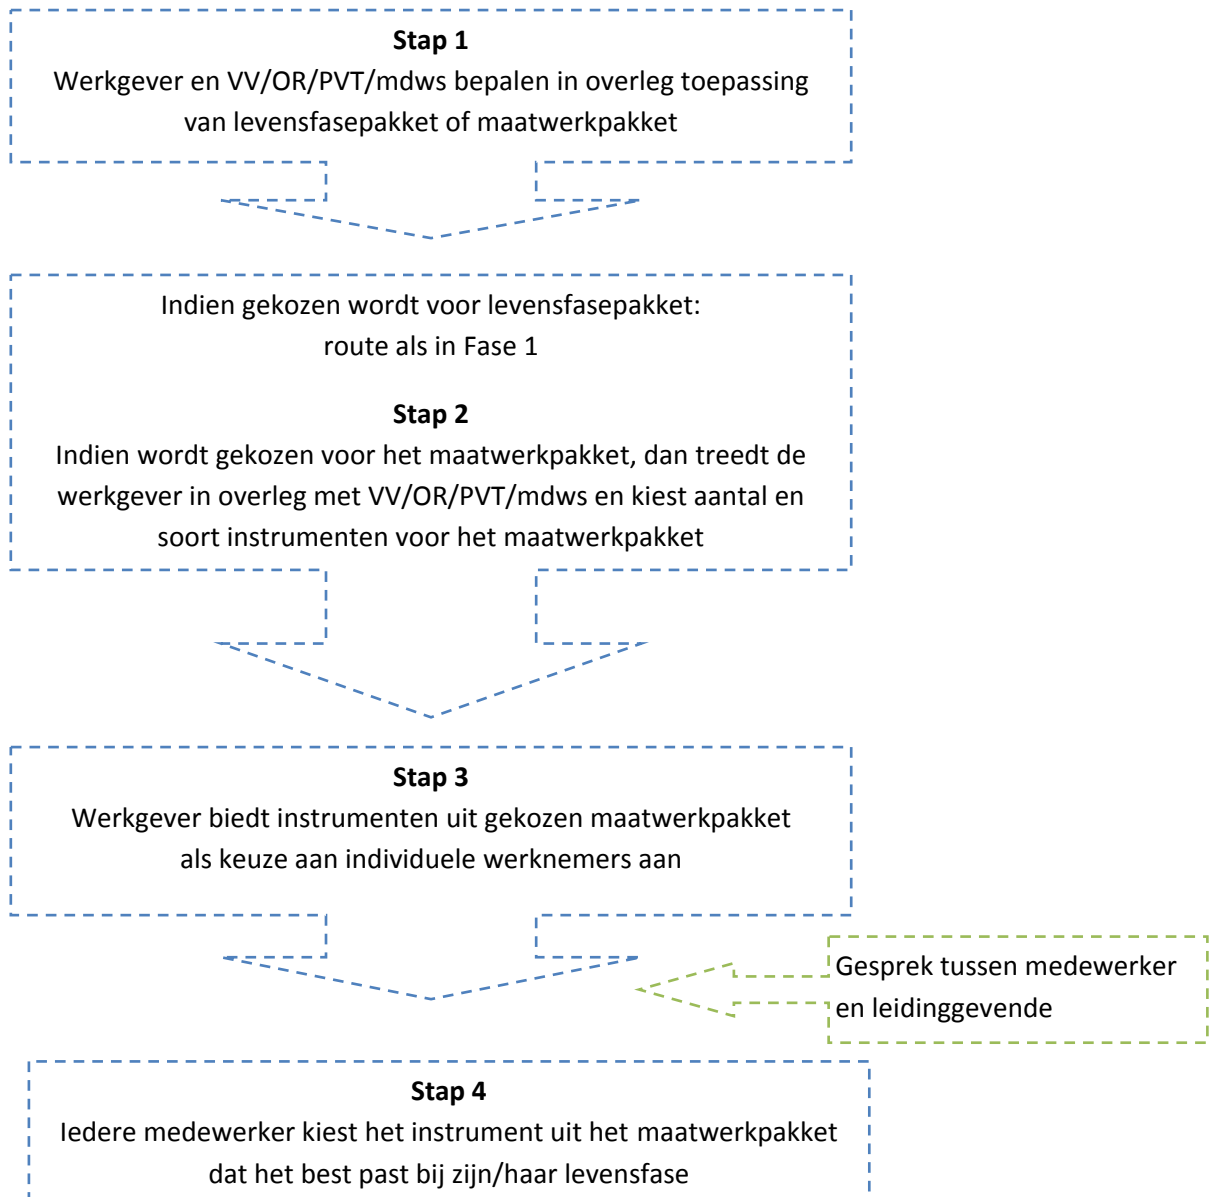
**Stap 1**
Werkgever en VV/OR/PVT/mdws bepalen in overleg toepassing van levensfasepakket of maatwerkpakket

Indien gekozen wordt voor levensfasepakket: route als in Fase 1

**Stap 2**
Indien wordt gekozen voor het maatwerkpakket, dan treedt de werkgever in overleg met VV/OR/PVT/mdws en kiest aantal en soort instrumenten voor het maatwerkpakket

**Stap 3**
Werkgever biedt instrumenten uit gekozen maatwerkpakket als keuze aan individuele werknemers aan

Gesprek tussen medewerker en leidinggevende

**Stap 4**
Iedere medewerker kiest het instrument uit het maatwerkpakket dat het best past bij zijn/haar levensfase